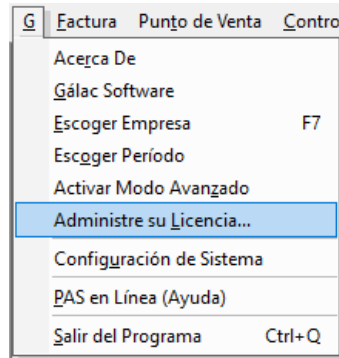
G Factura Punto de Venta Contro

Acerca De
Gálac Software
Escoger Empresa F7
Escoger Período
Activar Modo Avanzado
Administre su Licencia...
Configuración de Sistema
PAS en Línea (Ayuda)
Salir del Programa Ctrl+Q